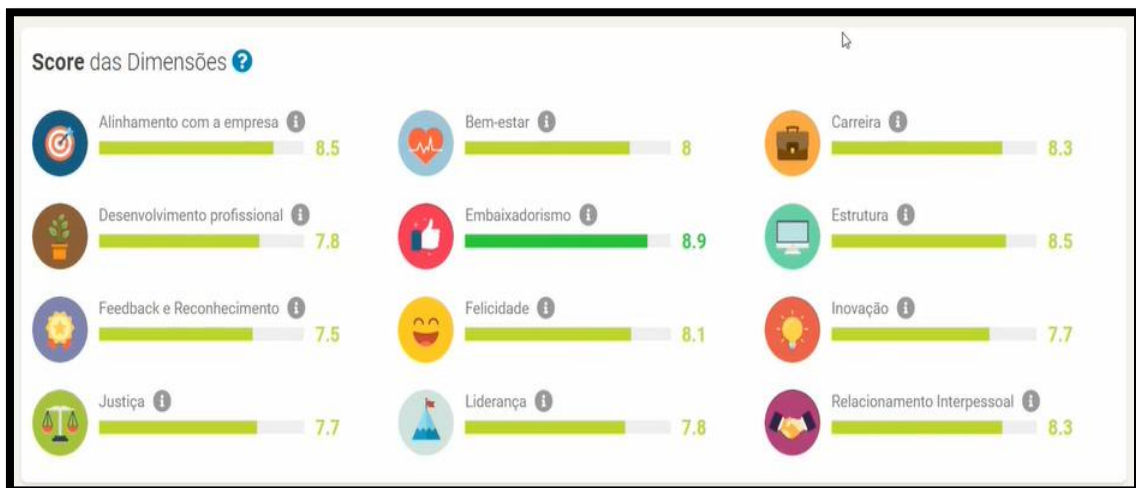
**Score** das Dimensões ?

Alinhamento com a empresa i 8.5

Bem-estar i 8

Carreira i 8.3

Desenvolvimento profissional i 7.8

Embaixadorismo i 8.9

Estrutura i 8.5

Feedback e Reconhecimento i 7.5

Felicidade i 8.1

Inovação i 7.7

Justiça i 7.7

Liderança i 7.8

Relacionamento Interpessoal i 8.3